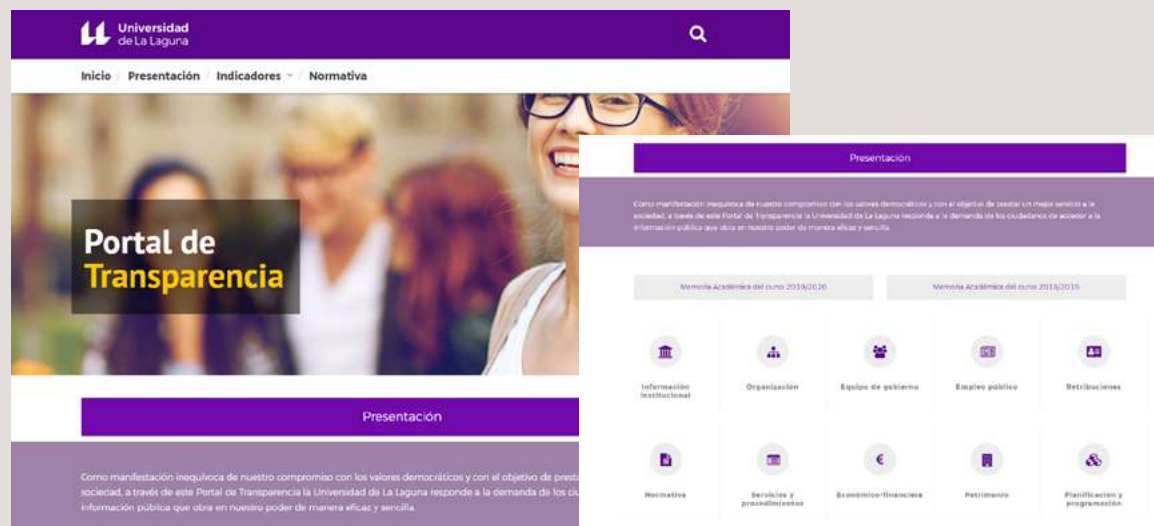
Universidad de La Laguna

Inicio / Presentación / Indicadores / Normativa

Portal de Transparencia

Presentación

Como manifestación inequívoca de nuestro compromiso con los valores democráticos y con el objetivo de presta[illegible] sociedad, a través de este Portal de Transparencia la Universidad de La Laguna responde a la demanda de los ciu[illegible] información pública que obra en nuestro poder de manera eficaz y sencilla.

Presentación

Como manifestación inequívoca de nuestro compromiso con los valores democráticos y con el objetivo de prestar un mejor servicio a la sociedad, a través de este Portal de Transparencia la Universidad de La Laguna responde a la demanda de los ciudadanos de acceder a la información pública que obra en nuestro poder de manera eficaz y sencilla.

Memoria Académica del curso 2019/2020

Memoria Académica del curso 2018/2019

Información institucional

Organización

Equipo de gobierno

Empleo público

Retribuciones

Normativa

Servicios y procedimientos

Económico-financiera

Patrimonio

Planificación y programación